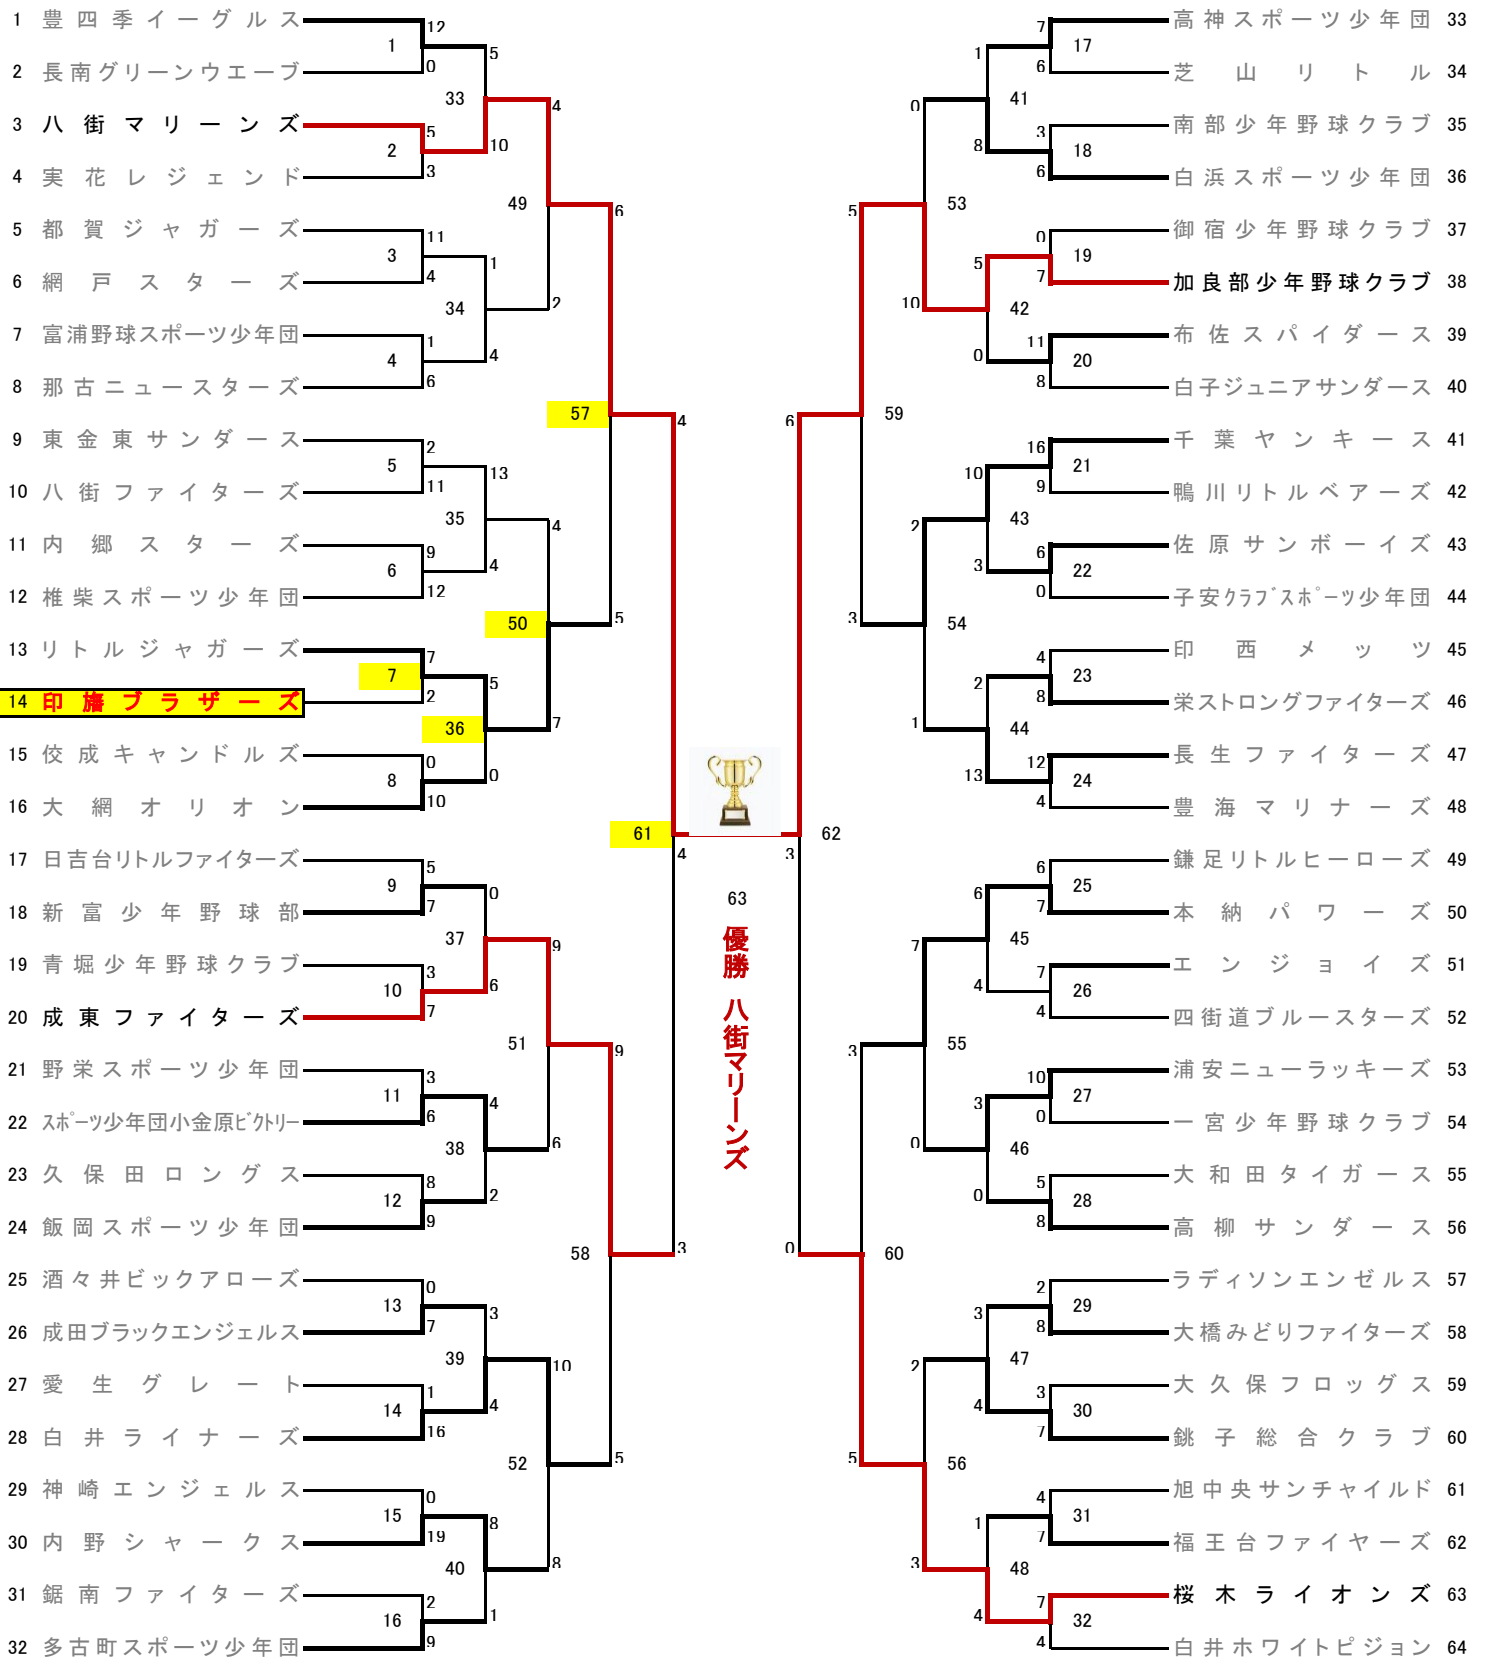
1 豊四季イーグルス
2 長南グリーンウエーブ
3 八街マリーンズ
4 実花レジェンド
5 都賀ジャガーズ
6 網戸スターズ
7 富浦野球スポーツ少年団
8 那古ニュースターズ
9 東金東サンダース
10 八街ファイターズ
11 内郷スターズ
12 椎柴スポーツ少年団
13 リトルジャガーズ
14 印旛ブラザーズ
15 佼成キャンドルズ
16 大網オリオン
17 日吉台リトルファイターズ
18 新富少年野球部
19 青堀少年野球クラブ
20 成東ファイターズ
21 野栄スポーツ少年団
22 ｽﾎﾟｰﾂ少年団小金原ﾋﾞｸﾄﾘｰ
23 久保田ロングス
24 飯岡スポーツ少年団
25 酒々井ビックアローズ
26 成田ブラックエンジェルス
27 愛生グレート
28 白井ライナーズ
29 神崎エンジェルス
30 内野シャークス
31 鋸南ファイターズ
32 多古町スポーツ少年団

1: 12, 0
2: 5, 3
3: 11, 4
4: 1, 6
5: 2, 11
6: 9, 12
7: 7, 2
8: 0, 10
9: 5, 7
10: 3, 7
11: 3, 6
12: 8, 9
13: 0, 7
14: 1, 16
15: 0, 19
16: 2, 9
33: 5, 10
34: 1, 4
35: 13, 4
36: 5, 0
37: 0, 6
38: 4, 2
39: 3, 4
40: 8, 1
49: 4, 2
50: 4, 7
51: 9, 6
52: 10, 8
57: 6, 5
58: 9, 5
61: 4, 3

高神スポーツ少年団 33
芝山リトル 34
南部少年野球クラブ 35
白浜スポーツ少年団 36
御宿少年野球クラブ 37
加良部少年野球クラブ 38
布佐スパイダース 39
白子ジュニアサンダース 40
千葉ヤンキース 41
鴨川リトルベアーズ 42
佐原サンボーイズ 43
子安ｸﾗﾌﾞｽﾎﾟｰﾂ少年団 44
印西メッツ 45
栄ストロングファイターズ 46
長生ファイターズ 47
豊海マリナーズ 48
鎌足リトルヒーローズ 49
本納パワーズ 50
エンジョイズ 51
四街道ブルースターズ 52
浦安ニューラッキーズ 53
一宮少年野球クラブ 54
大和田タイガース 55
高柳サンダース 56
ラディソンエンゼルス 57
大橋みどりファイターズ 58
大久保フロッグス 59
銚子総合クラブ 60
旭中央サンチャイルド 61
福王台ファイヤーズ 62
桜木ライオンズ 63
白井ホワイトピジョン 64

17: 7, 6
18: 3, 6
19: 0, 7
20: 11, 8
21: 16, 9
22: 6, 0
23: 4, 8
24: 12, 4
25: 6, 7
26: 7, 4
27: 10, 0
28: 5, 8
29: 2, 8
30: 3, 7
31: 4, 7
32: 7, 4
41: 1, 8
42: 5, 0
43: 10, 3
44: 2, 13
45: 6, 4
46: 3, 0
47: 3, 4
48: 1, 4
53: 0, 10
54: 2, 1
55: 7, 0
56: 2, 3
59: 5, 3
60: 3, 5
62: 6, 0

63
優勝 八街マリーンズ